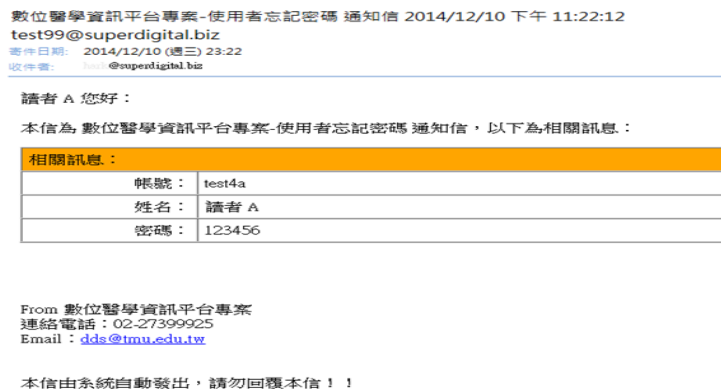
數位醫學資訊平台專案-使用者忘記密碼 通知信 2014/12/10 下午 11:22:12
test99@superdigital.biz
寄件日期: 2014/12/10 (週三) 23:22
收件者: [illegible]@superdigital.biz

讀者 A 您好：

本信為 數位醫學資訊平台專案-使用者忘記密碼 通知信，以下為相關訊息：

| 相關訊息： | |
|---|---|
| 帳號： | test4a |
| 姓名： | 讀者 A |
| 密碼： | 123456 |

From 數位醫學資訊平台專案
連絡電話：02-27399925
Email：dds@tmu.edu.tw

本信由系統自動發出，請勿回覆本信！！